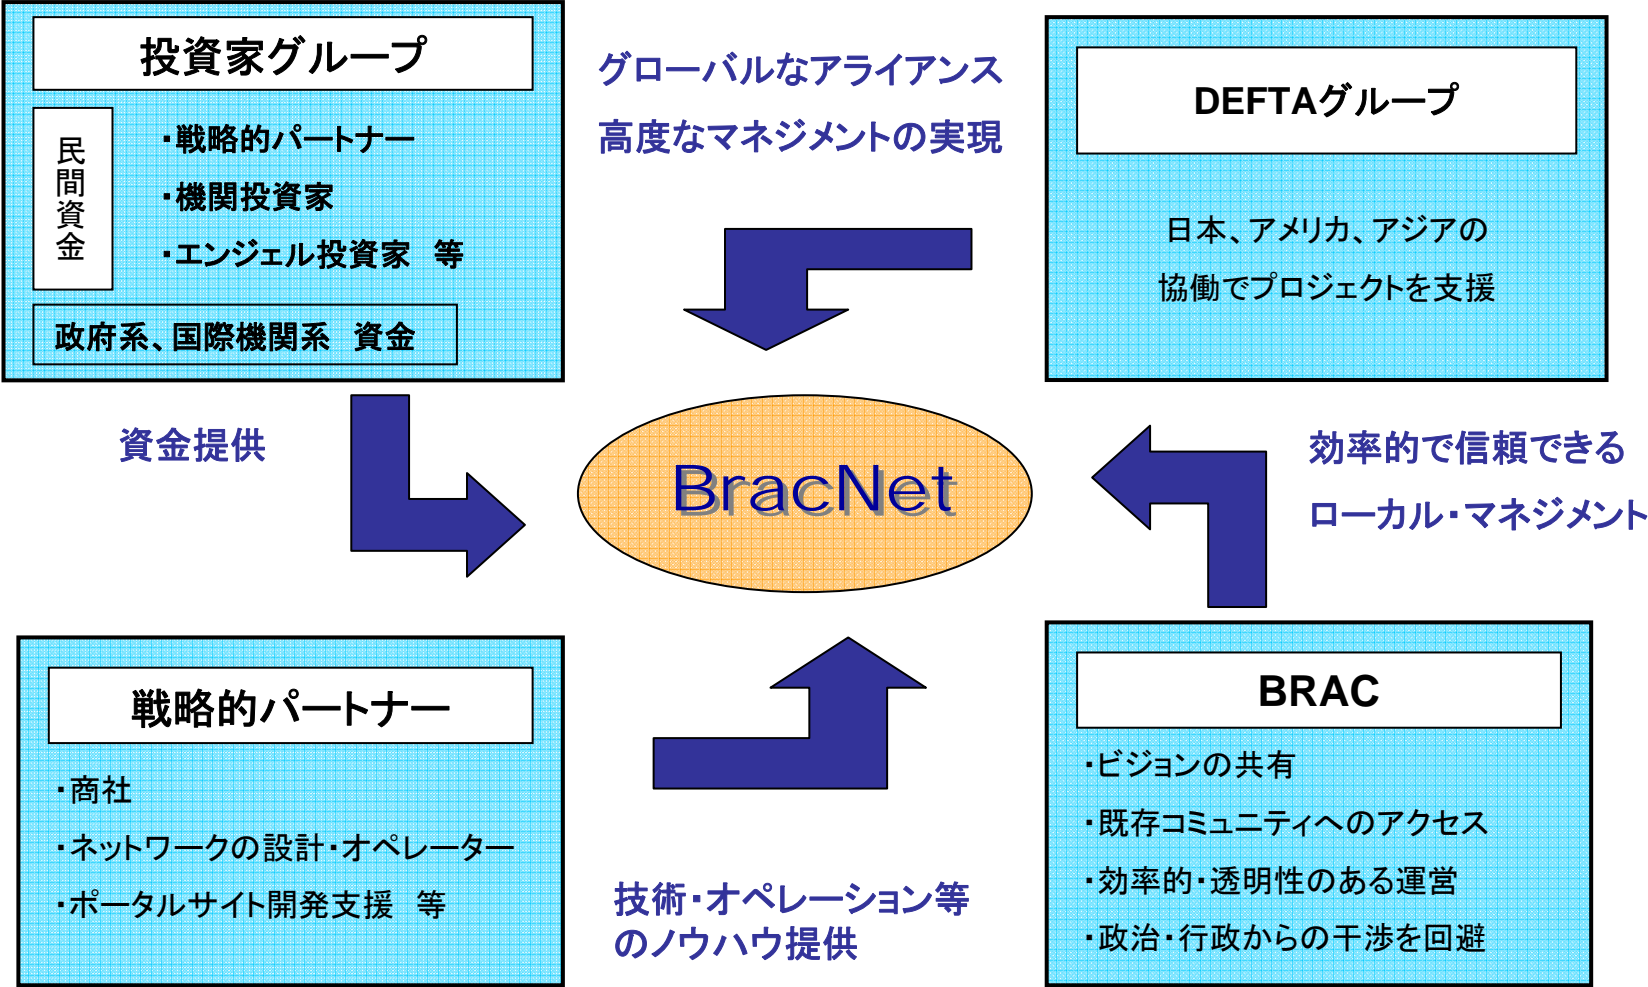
投資家グループ

民間資金

・戦略的パートナー
・機関投資家
・エンジェル投資家　等

政府系、国際機関系　資金

グローバルなアライアンス
高度なマネジメントの実現

DEFTAグループ

日本、アメリカ、アジアの
協働でプロジェクトを支援

資金提供

BracNet

効率的で信頼できる
ローカル・マネジメント

戦略的パートナー

・商社
・ネットワークの設計・オペレーター
・ポータルサイト開発支援　等

技術・オペレーション等
のノウハウ提供

BRAC

・ビジョンの共有
・既存コミュニティへのアクセス
・効率的・透明性のある運営
・政治・行政からの干渉を回避